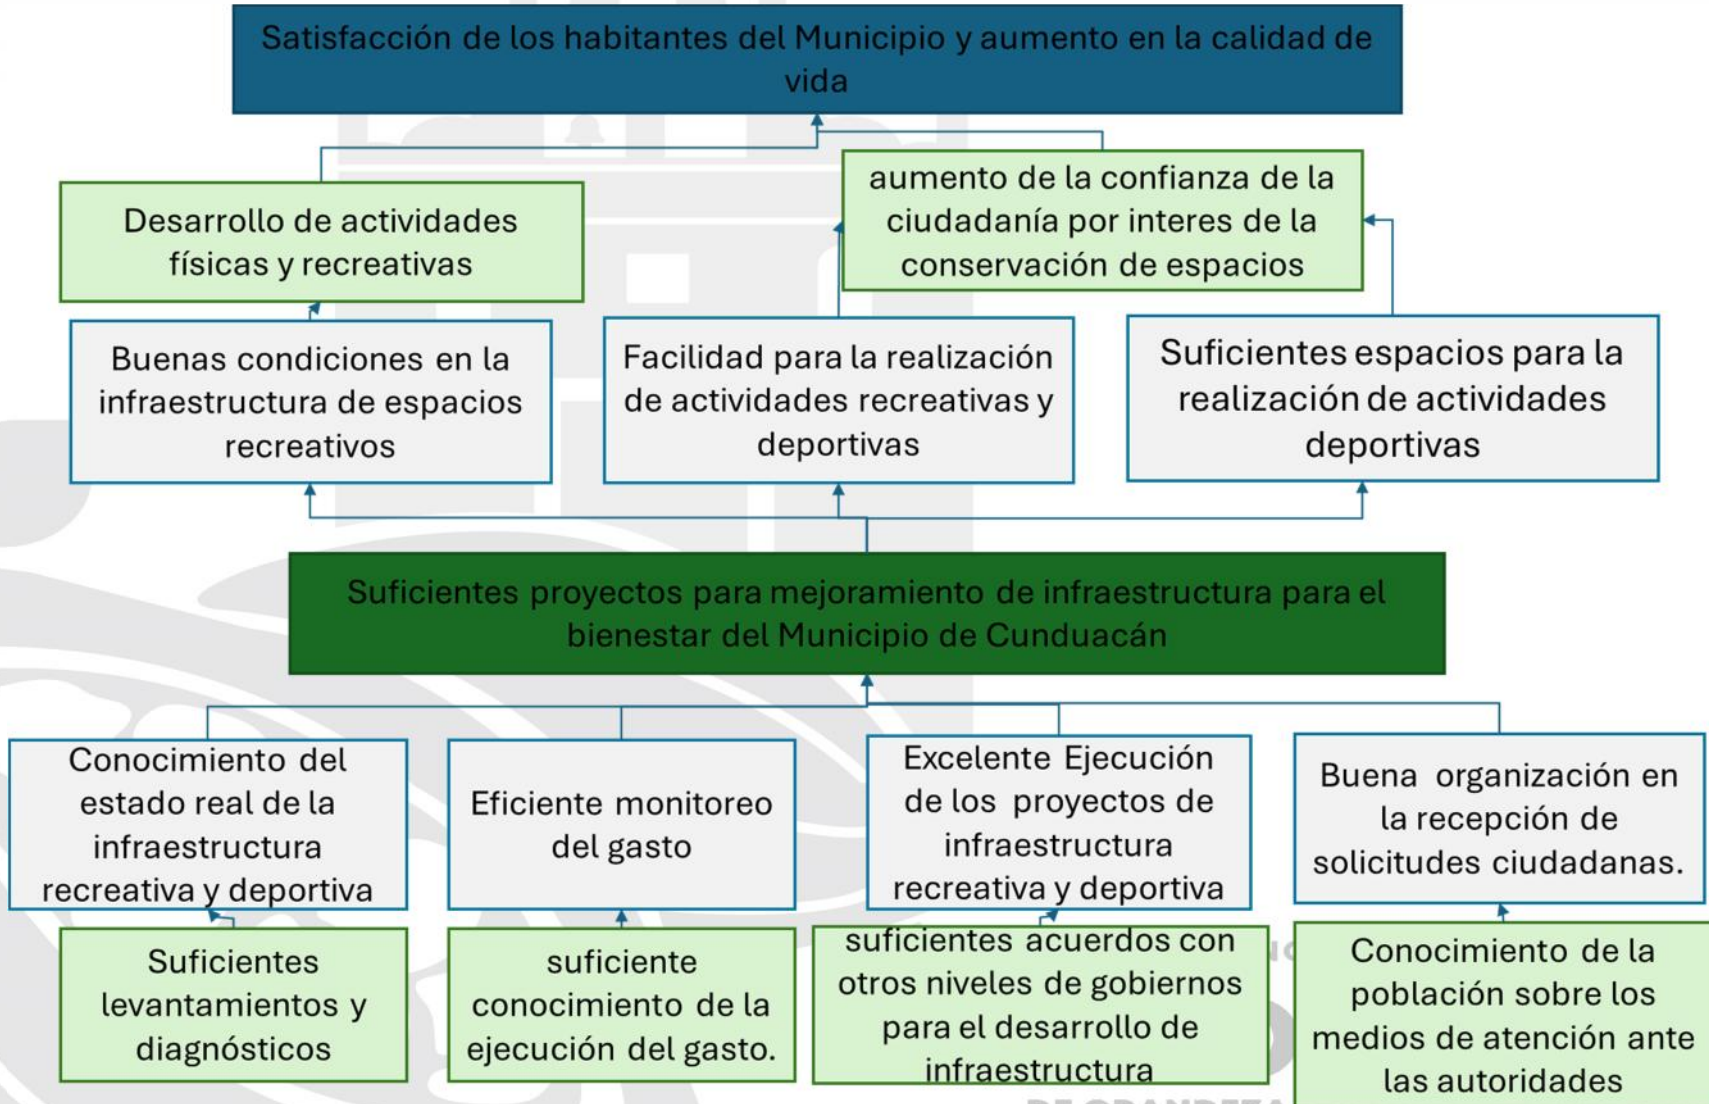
Satisfacción de los habitantes del Municipio y aumento en la calidad de vida

Desarrollo de actividades físicas y recreativas

aumento de la confianza de la ciudadanía por interes de la conservación de espacios

Buenas condiciones en la infraestructura de espacios recreativos

Facilidad para la realización de actividades recreativas y deportivas

Suficientes espacios para la realización de actividades deportivas

Suficientes proyectos para mejoramiento de infraestructura para el bienestar del Municipio de Cunduacán

Conocimiento del estado real de la infraestructura recreativa y deportiva

Eficiente monitoreo del gasto

Excelente Ejecución de los proyectos de infraestructura recreativa y deportiva

Buena organización en la recepción de solicitudes ciudadanas.

Suficientes levantamientos y diagnósticos

suficiente conocimiento de la ejecución del gasto.

suficientes acuerdos con otros niveles de gobiernos para el desarrollo de infraestructura

Conocimiento de la población sobre los medios de atención ante las autoridades